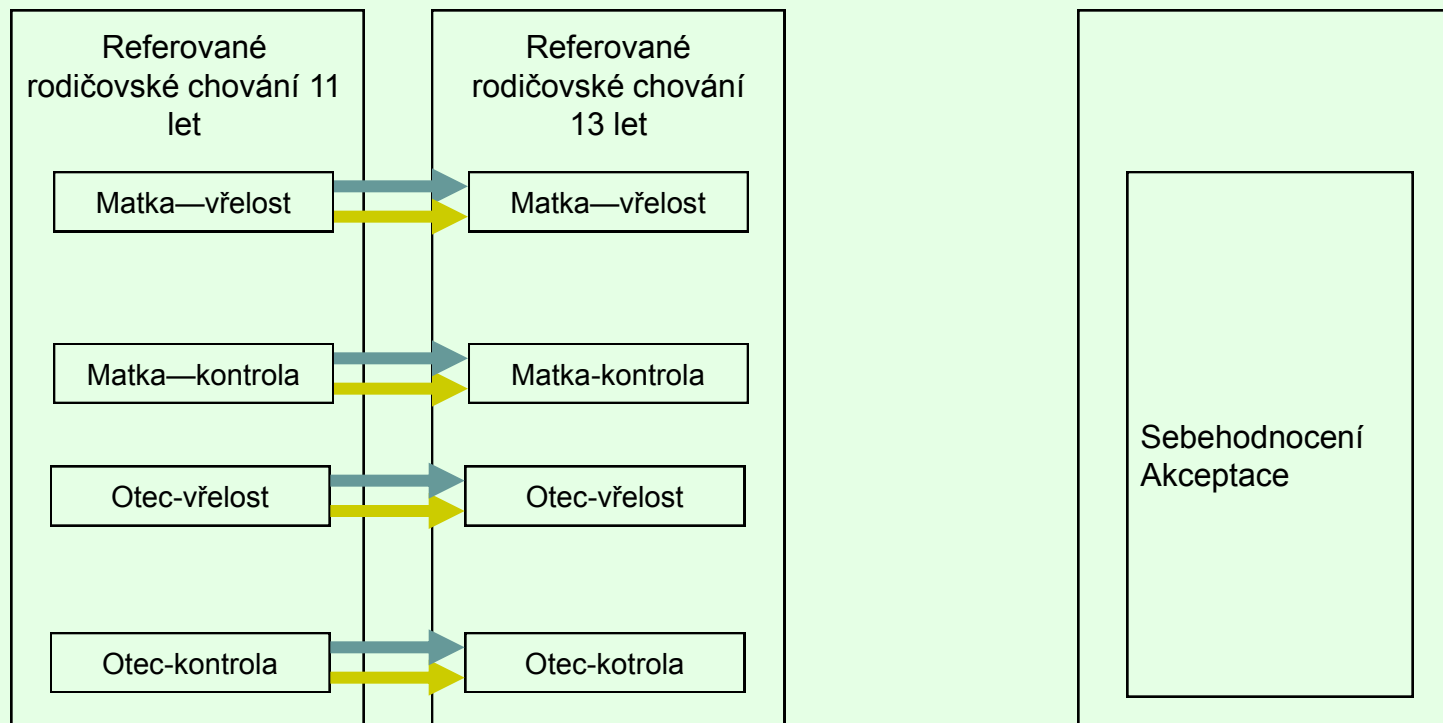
Referované rodičovské chování 11 let

Matka—vřelost

Matka—kontrola

Otec-vřelost

Otec-kontrola

Referované rodičovské chování 13 let

Matka—vřelost

Matka-kontrola

Otec-vřelost

Otec-kotrola

Sebehodnocení Akceptace